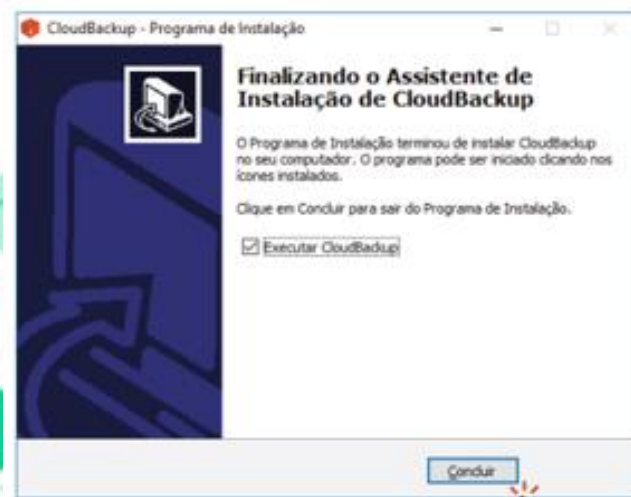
CloudBackup - Programa de Instalação

Finalizando o Assistente de Instalação de CloudBackup

O Programa de Instalação terminou de instalar CloudBackup no seu computador. O programa pode ser iniciado clicando nos ícones instalados.

Clique em Concluir para sair do Programa de Instalação.

Executar CloudBackup

Concluir